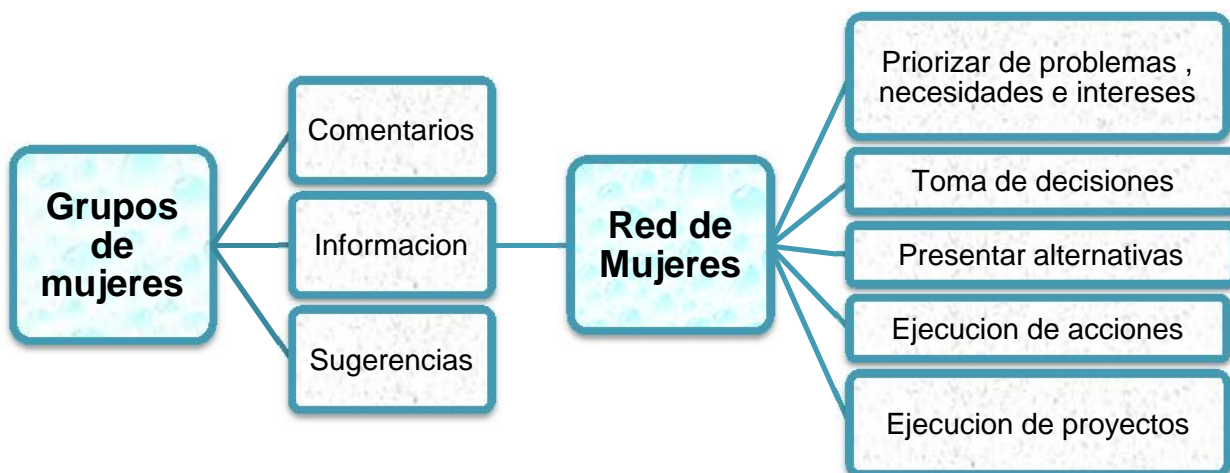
Grupos de mujeres

Comentarios

Informacion

Sugerencias

Red de Mujeres

Priorizar de problemas , necesidades e intereses

Toma de decisiones

Presentar alternativas

Ejecucion de acciones

Ejecucion de proyectos